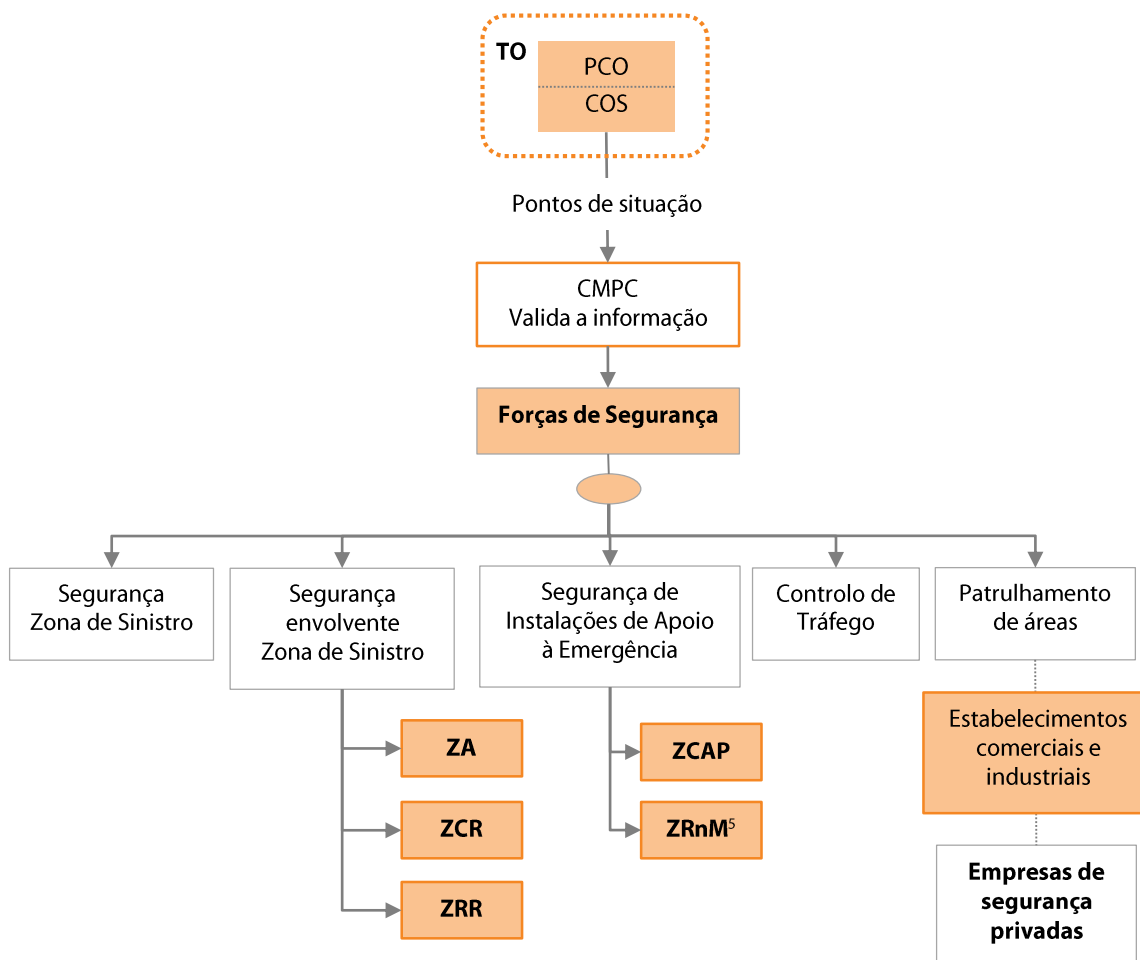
TO

PCO

COS

Pontos de situação

CMPC
Valida a informação

Forças de Segurança

Segurança Zona de Sinistro

Segurança envolvente Zona de Sinistro

ZA

ZCR

ZRR

Segurança de Instalações de Apoio à Emergência

ZCAP

ZRnM$^5$

Controlo de Tráfego

Patrulhamento de áreas

Estabelecimentos comerciais e industriais

Empresas de segurança privadas